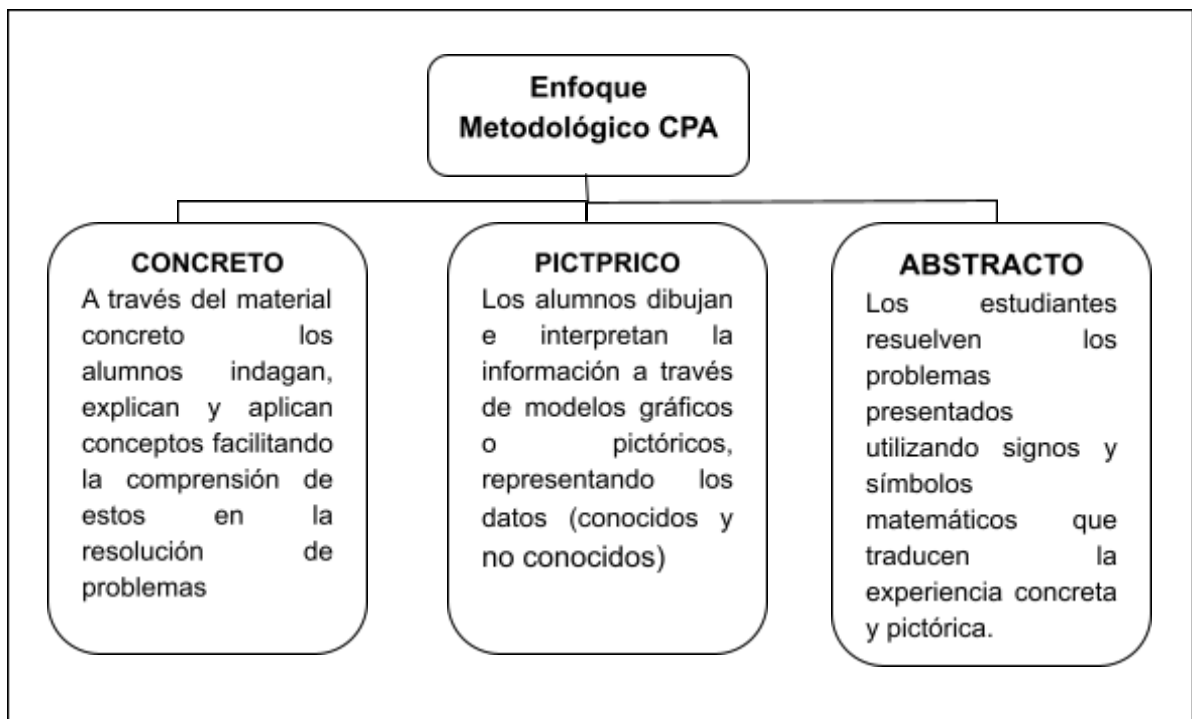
Enfoque Metodológico CPA

CONCRETO
A través del material concreto los alumnos indagan, explican y aplican conceptos facilitando la comprensión de estos en la resolución de problemas

PICTPRICO
Los alumnos dibujan e interpretan la información a través de modelos gráficos o pictóricos, representando los datos (conocidos y no conocidos)

ABSTRACTO
Los estudiantes resuelven los problemas presentados utilizando signos y símbolos matemáticos que traducen la experiencia concreta y pictórica.